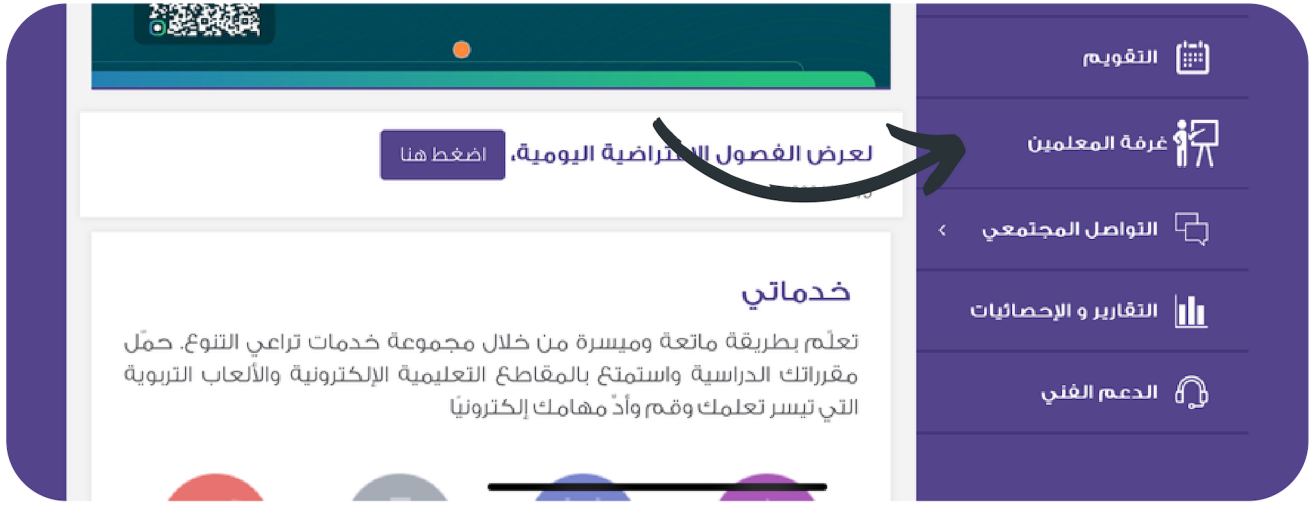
التقويم

غرفة المعلمين

التواصل المجتمعي

التقارير و الإحصائيات

الدعم الفني

لعرض الفصول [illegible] اضية اليومية،

اضغط هنا

خدماتي

تعلّم بطريقة ماتعة وميسرة من خلال مجموعة خدمات تراعي التنوع. حمّل مقرراتك الدراسية واستمتع بالمقاطع التعليمية الإلكترونية والألعاب التربوية التي تيسر تعلمك وقم وأدّ مهامك إلكترونيًا